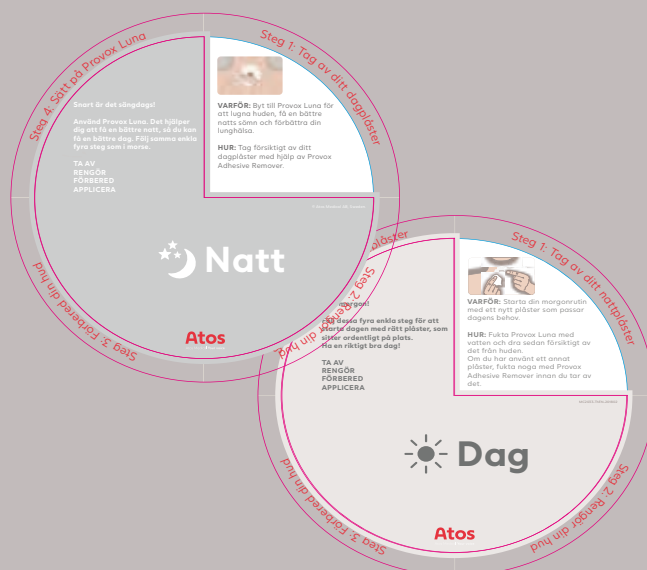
Steg 4. Sätt på Provox Luna

Steg 1. Tag av ditt dagplåster

Smart är det sängdags!

Använd Provox Luna. Det hjälper dig att få en bättre natt, så du kan få en bättre dag. Följ samma enkla fyra steg som i morse.

TA AV
RENGÖR
FÖRBERED
APPLICERA

VARFÖR: Byt till Provox Luna för att lugna huden, få en bättre natts sömn och förbättra din lunghälsa.

HUR: Tag försiktigt av ditt dagplåster med hjälp av Provox Adhesive Remover.

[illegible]

Natt

Steg 3. Förbered din hud

Steg 2. Rengör din hud

Atos

Steg 1. Tag av ditt nattplåster

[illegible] morgon!

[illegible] dessa fyra enkla steg för att starta dagen med rätt plåster, som sitter ordentligt på plats. Ha en riktigt bra dag!

TA AV
RENGÖR
FÖRBERED
APPLICERA

VARFÖR: Starta din morgonrutin med ett nytt plåster som passar dagens behov.

HUR: Fukta Provox Luna med vatten och dra sedan försiktigt av det från huden.
Om du har använt ett annat plåster, fukta noga med Provox Adhesive Remover innan du tar av det.

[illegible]

Dag

Steg 2. Rengör din hud

Steg 3. Förbered din hud

Atos